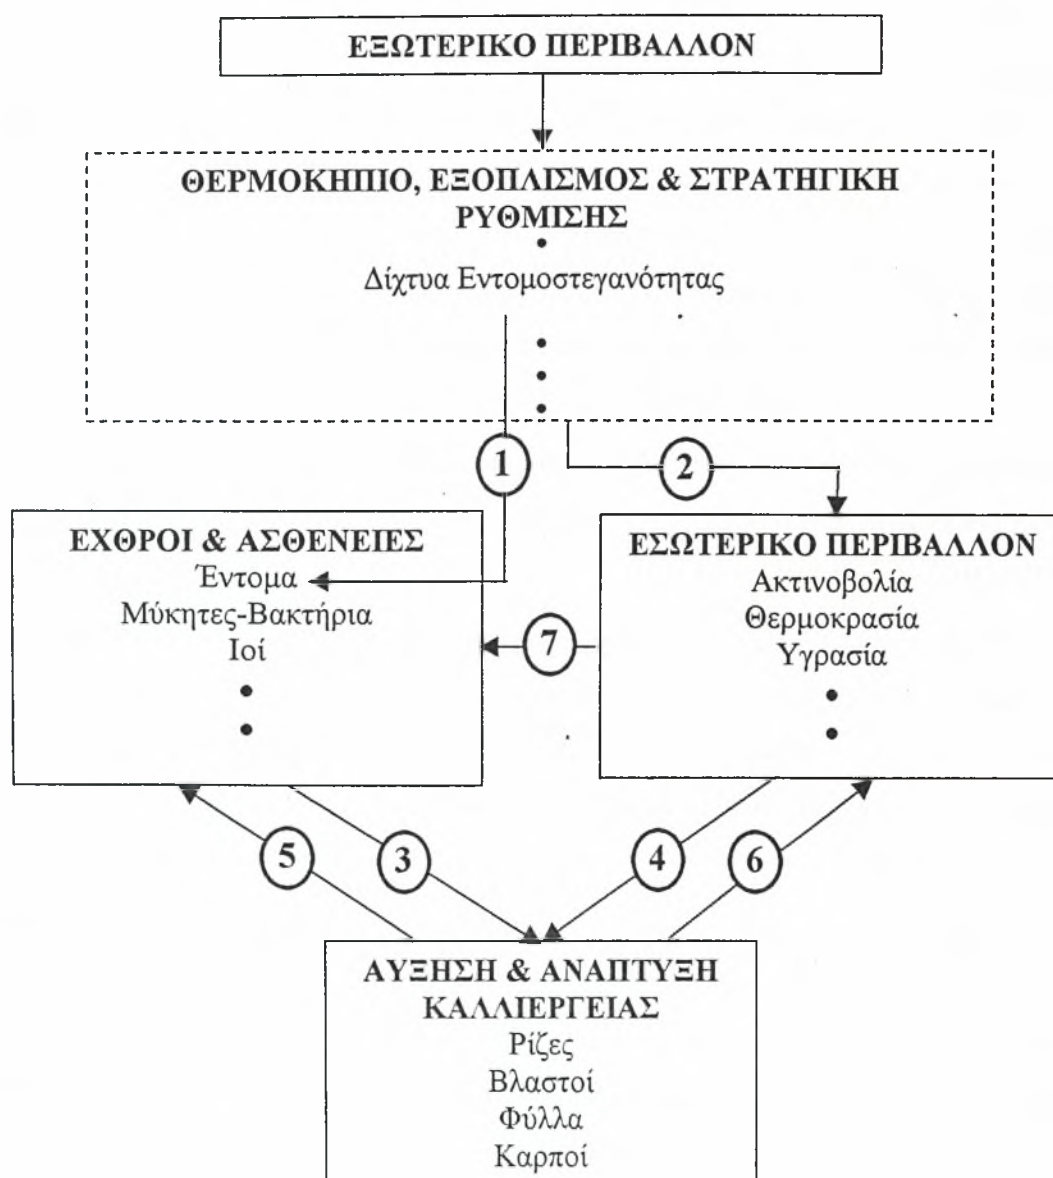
ΕΞΩΤΕΡΙΚΟ ΠΕΡΙΒΑΛΛΟΝ

ΘΕΡΜΟΚΗΠΙΟ, ΕΞΟΠΛΙΣΜΟΣ & ΣΤΡΑΤΗΓΙΚΗ ΡΥΘΜΙΣΗΣ
•
Δίχτυα Εντομοστεγανότητας
•
•
•

1

2

ΕΧΘΡΟΙ & ΑΣΘΕΝΕΙΕΣ
Έντομα
Μύκητες-Βακτήρια
Ιοί
•
•

ΕΣΩΤΕΡΙΚΟ ΠΕΡΙΒΑΛΛΟΝ
Ακτινοβολία
Θερμοκρασία
Υγρασία
•
•

7

5

3

4

6

ΑΥΞΗΣΗ & ΑΝΑΠΤΥΞΗ ΚΑΛΛΙΕΡΓΕΙΑΣ
Ρίζες
Βλαστοί
Φύλλα
Καρποί